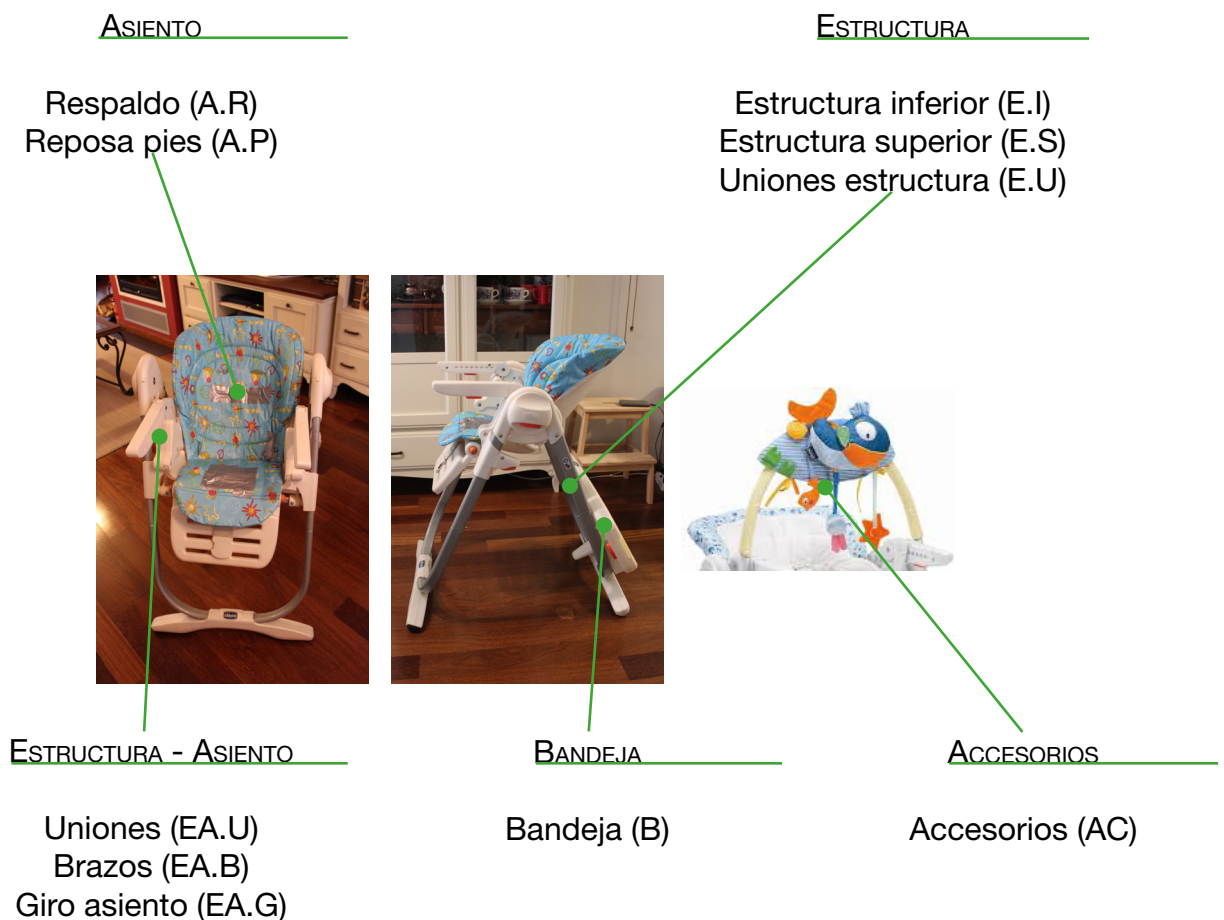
ASIENTO

Respaldo (A.R)
Reposa pies (A.P)

ESTRUCTURA

Estructura inferior (E.I)
Estructura superior (E.S)
Uniones estructura (E.U)

ESTRUCTURA - ASIENTO

Uniones (EA.U)
Brazos (EA.B)
Giro asiento (EA.G)

BANDEJA

Bandeja (B)

ACCESORIOS

Accesorios (AC)